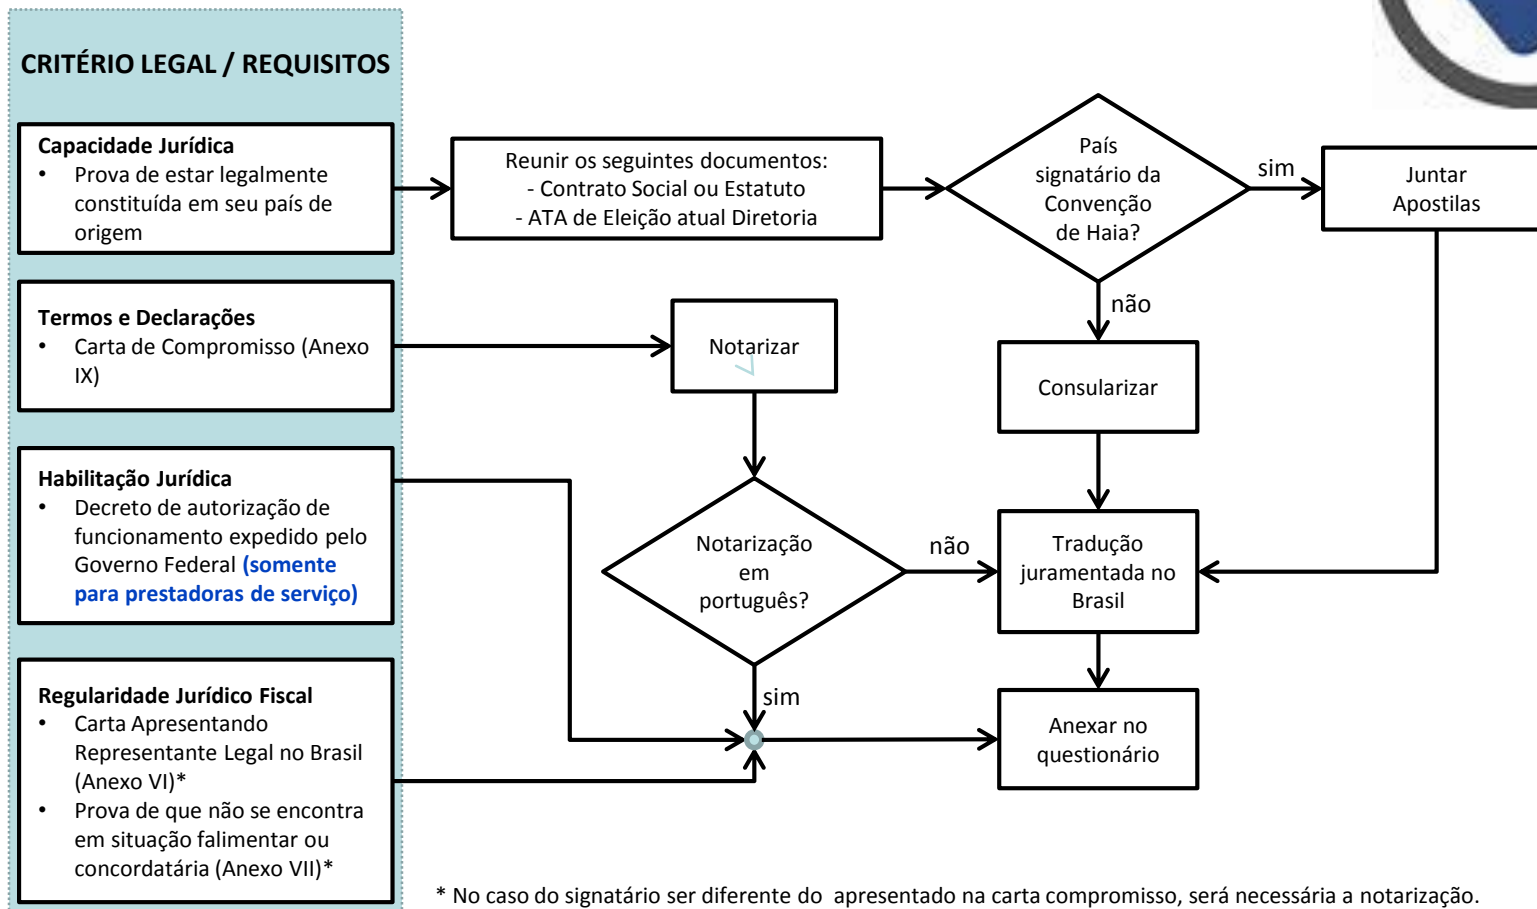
CRITÉRIO LEGAL / REQUISITOS

Capacidade Jurídica
• Prova de estar legalmente constituída em seu país de origem

Reunir os seguintes documentos:
- Contrato Social ou Estatuto
- ATA de Eleição atual Diretoria

País signatário da Convenção de Haia?

sim

Juntar Apostilas

não

Termos e Declarações
• Carta de Compromisso (Anexo IX)

Notarizar

Consularizar

Habilitação Jurídica
• Decreto de autorização de funcionamento expedido pelo Governo Federal (somente para prestadoras de serviço)

Notarização em português?

não

Tradução juramentada no Brasil

sim

Regularidade Jurídico Fiscal
• Carta Apresentando Representante Legal no Brasil (Anexo VI)*
• Prova de que não se encontra em situação falimentar ou concordatária (Anexo VII)*

Anexar no questionário

* No caso do signatário ser diferente do apresentado na carta compromisso, será necessária a notarização.